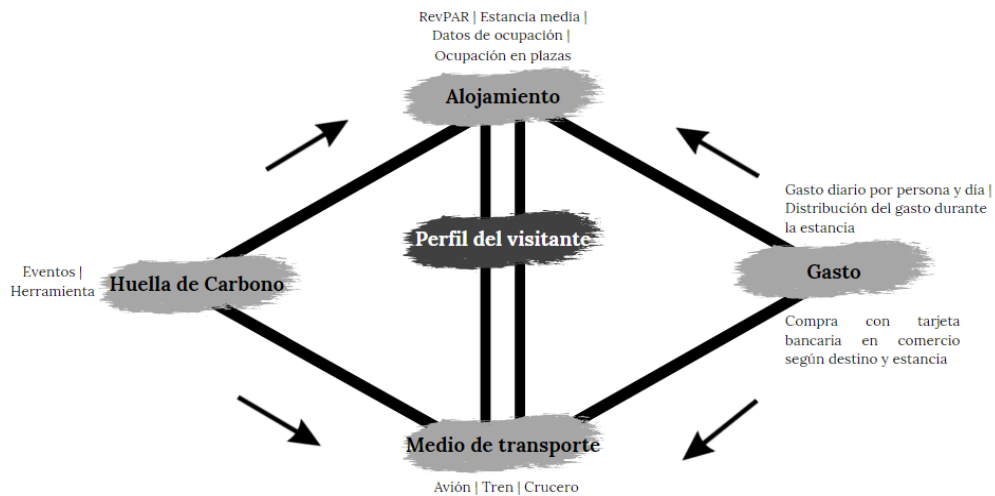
RevPAR | Estancia media | Datos de ocupación | Ocupación en plazas

Alojamiento

Perfil del visitante

Eventos | Herramienta

Huella de Carbono

Gasto diario por persona y día | Distribución del gasto durante la estancia

Gasto

Compra con tarjeta bancaria en comercio según destino y estancia

Medio de transporte

Avión | Tren | Crucero